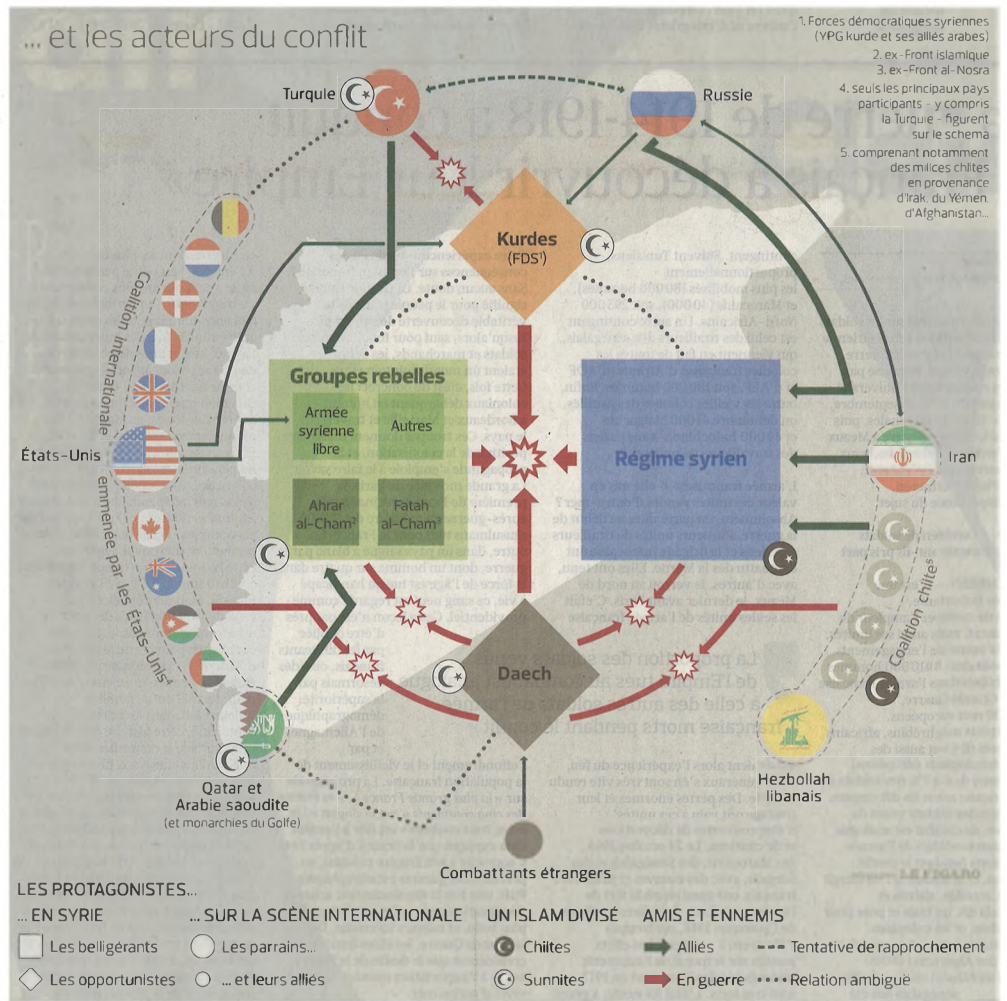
... et les acteurs du conflit

1. Forces démocratiques syriennes (YPG kurde et ses alliés arabes)
2. ex-Front islamique
3. ex-Front al-Nosra
4. seuls les principaux pays participants - y compris la Turquie - figurent sur le schéma
5. comprenant notamment des milices chiites en provenance d'Irak, du Yémen, d'Afghanistan...

Turquie

Russie

Kurdes (FDS$^1$)

Coalition internationale emmenée par les États-Unis$^4$

États-Unis

Groupes rebelles

Armée syrienne libre

Autres

Ahrar al-Cham$^2$

Fatah al-Cham$^3$

Régime syrien

Iran

Coalition chiite$^5$

Daech

Qatar et Arabie saoudite (et monarchies du Golfe)

Hezbollah libanais

Combattants étrangers

LES PROTAGONISTES...

... EN SYRIE

Les belligérants

Les opportunistes

... SUR LA SCÈNE INTERNATIONALE

Les parrains...

... et leurs alliés

UN ISLAM DIVISÉ

Chiites

Sunnites

AMIS ET ENNEMIS

Alliés

En guerre

Tentative de rapprochement

Relation ambiguë